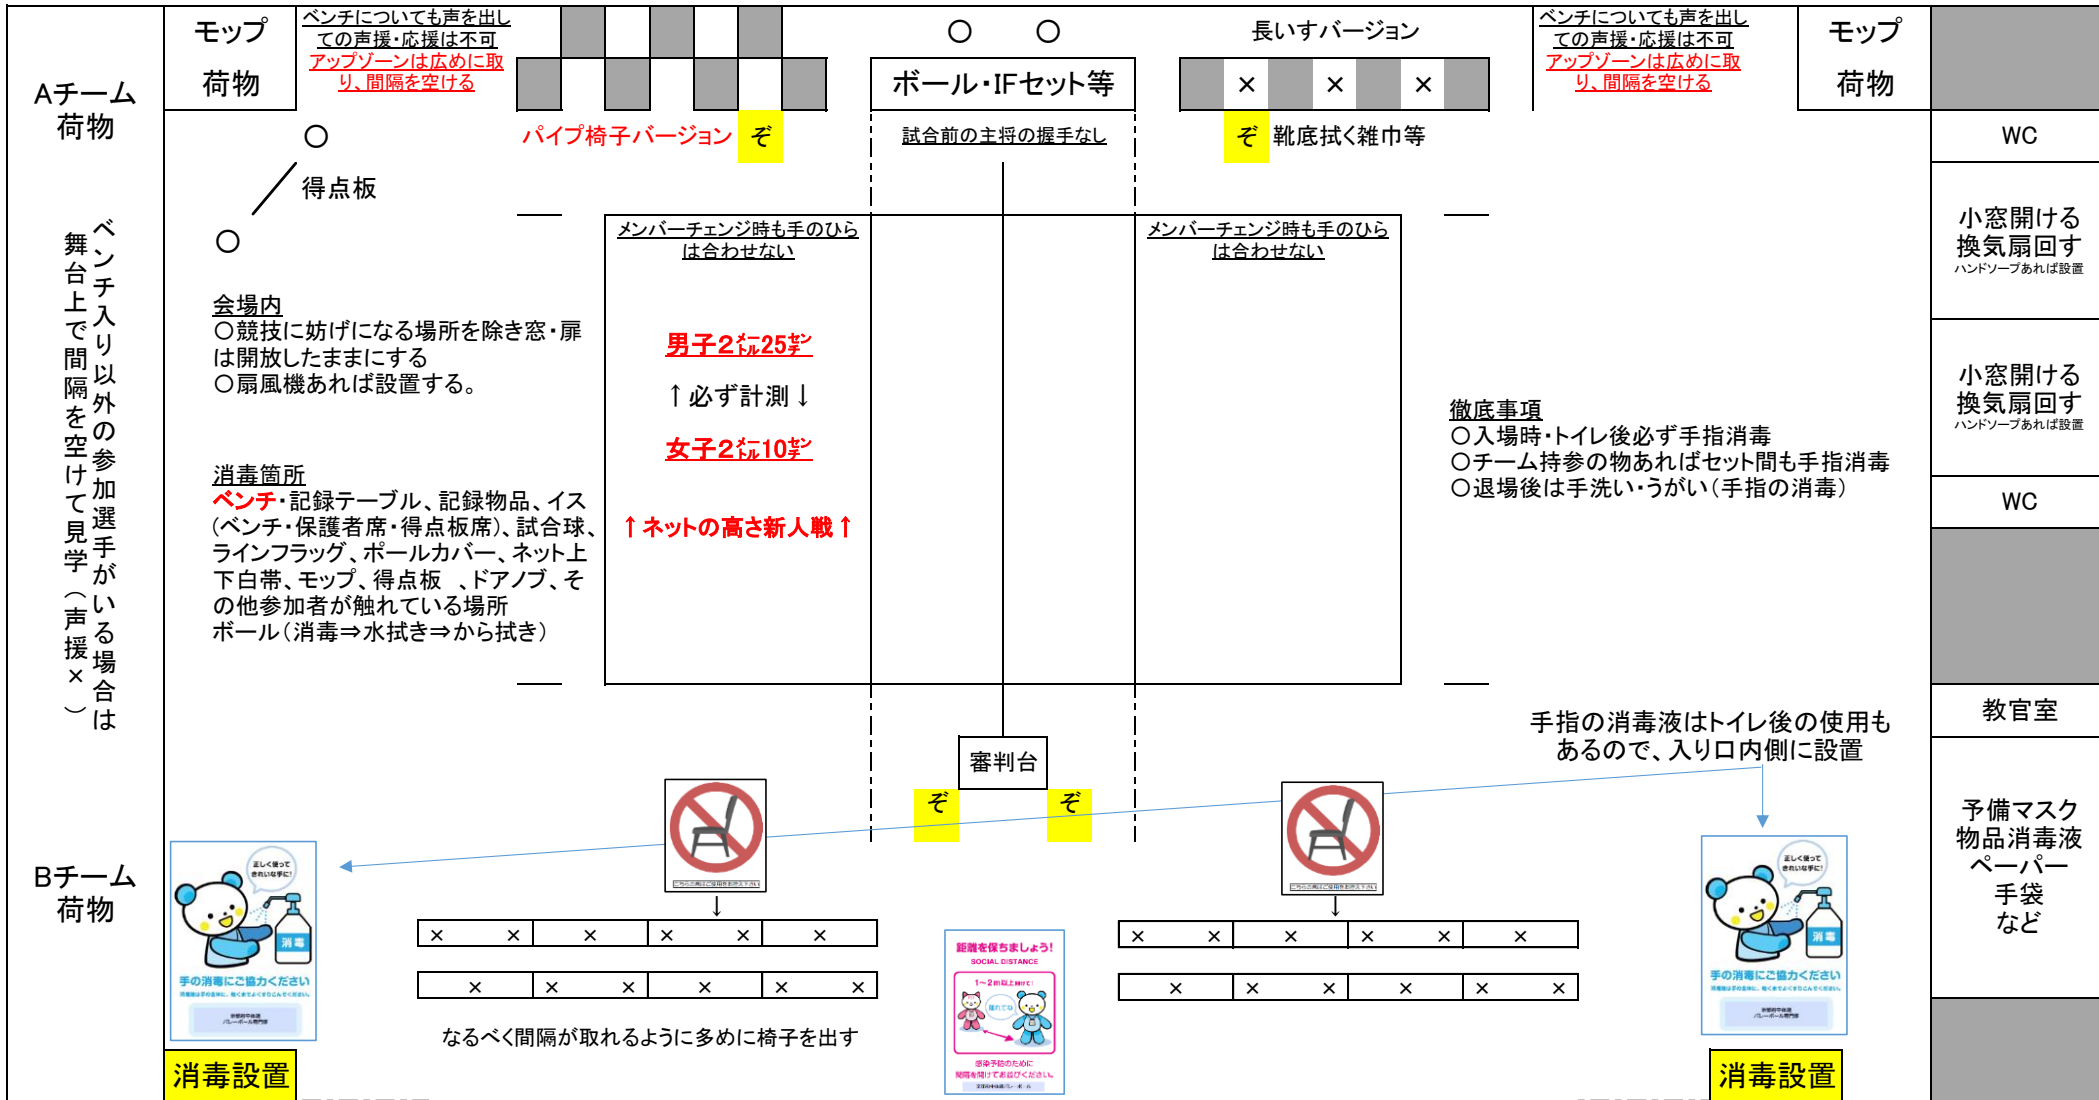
Aチーム
荷物

モップ
荷物

ベンチについても声を出しての声援・応援は不可
アップゾーンは広めに取り、間隔を空ける

○ ○

ボール・IFセット等

長いすバージョン

× × ×

ベンチについても声を出しての声援・応援は不可
アップゾーンは広めに取り、間隔を空ける

モップ
荷物

○

パイプ椅子バージョン ぞ

試合前の主将の握手なし

ぞ 靴底拭く雑巾等

WC

得点板

○

ベンチ入り以外の参加選手がいる場合は舞台上で間隔を空けて見学（声援×）

メンバーチェンジ時も手のひらは合わせない

メンバーチェンジ時も手のひらは合わせない

小窓開ける
換気扇回す
ハンドソープあれば設置

会場内
○競技に妨げになる場所を除き窓・扉は開放したままにする
○扇風機あれば設置する。

男子2ﾒｰﾄﾙ25ｾﾝﾁ

↑必ず計測↓

女子2ﾒｰﾄﾙ10ｾﾝﾁ

小窓開ける
換気扇回す
ハンドソープあれば設置

徹底事項
○入場時・トイレ後必ず手指消毒
○チーム持参の物あればセット間も手指消毒
○退場後は手洗い・うがい（手指の消毒）

WC

消毒箇所
ベンチ・記録テーブル、記録物品、イス（ベンチ・保護者席・得点板席）、試合球、ラインフラッグ、ポールカバー、ネット上下白帯、モップ、得点板 、ドアノブ、その他参加者が触れている場所
ボール（消毒⇒水拭き⇒から拭き）

↑ネットの高さ新人戦↑

教官室

手指の消毒液はトイレ後の使用もあるので、入り口内側に設置

審判台

ぞ ぞ

予備マスク
物品消毒液
ペーパー
手袋
など

Bチーム
荷物

正しく使って きれいな手に!
消毒
手の消毒にご協力ください

× × × × × ×
× × × × × ×

距離を保ちましょう!
SOCIAL DISTANCE
1〜2m以上離そう!

× × × × × ×
× × × × × ×

正しく使って きれいな手に!
消毒
手の消毒にご協力ください

なるべく間隔が取れるように多めに椅子を出す

消毒設置

消毒設置